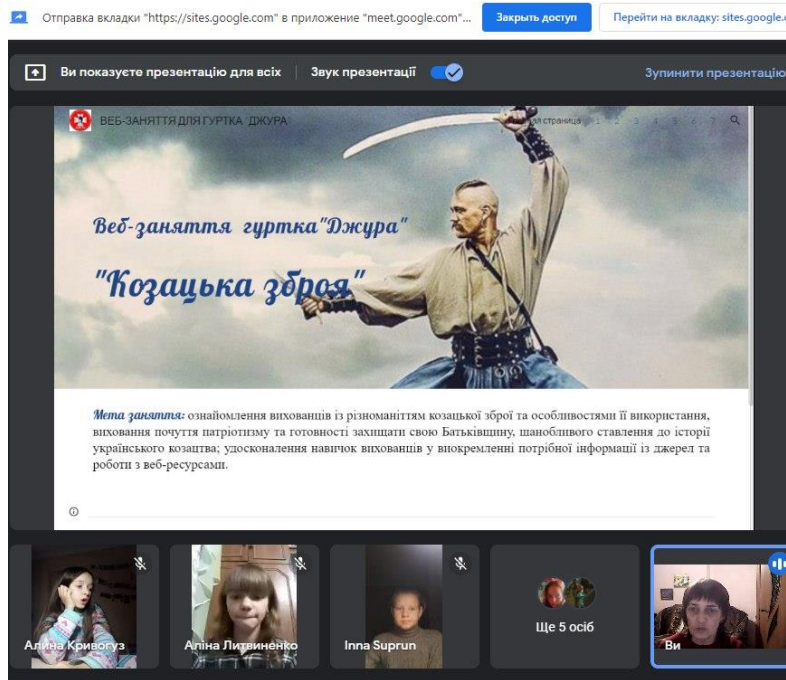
Отправка вкладки "https://sites.google.com" в приложение "meet.google.com"...

Закрыть доступ

Перейти на вкладку: sites.google.c

Ви показуєте презентацію для всіх

Звук презентації

Зупинити презентацію

ВЕБ-ЗАНЯТТЯ ДЛЯ ГУРТКА ДЖУРА

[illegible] страница 1 2 3 4 5 6 7

Веб-заняття гуртка"Джура"

"Козацька зброя"

Мета заняття: ознайомлення вихованців із різноманіттям козацької зброї та особливостями її використання, виховання почуття патріотизму та готовності захищати свою Батьківщину, шанобливого ставлення до історії українського козацтва; удосконалення навичок вихованців у виокремленні потрібної інформації із джерел та роботи з веб-ресурсами.

Алина Кривогуз

Аліна Литвиненко

Inna Suprun

Ще 5 осіб

Ви